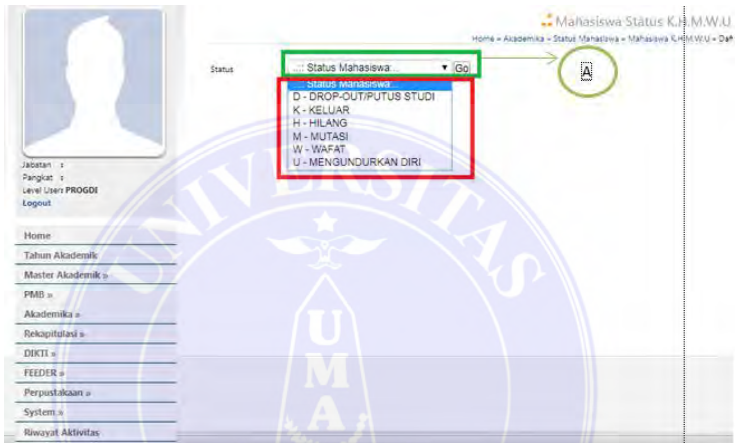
Mahasiswa Status K.H.M.W.U

Home » Akademika » Status Mahasiswa » Mahasiswa K.H.M.W.U » Daf

Status

...: Status Mahasiswa :... Go

...: Status Mahasiswa :...
D - DROP-OUT/PUTUS STUDI
K - KELUAR
H - HILANG
M - MUTASI
W - WAFAT
U - MENGUNDURKAN DIRI

A

Jabatan :
Pangkat :
Level Users PROGDI
Logout

Home
Tahun Akademik
Master Akademik »
PMB »
Akademika »
Rekapitulasi »
DIKTI »
FEEDER »
Perpustakaan »
System »
Riwayat Aktivitas

UNIVERSITAS
UMA